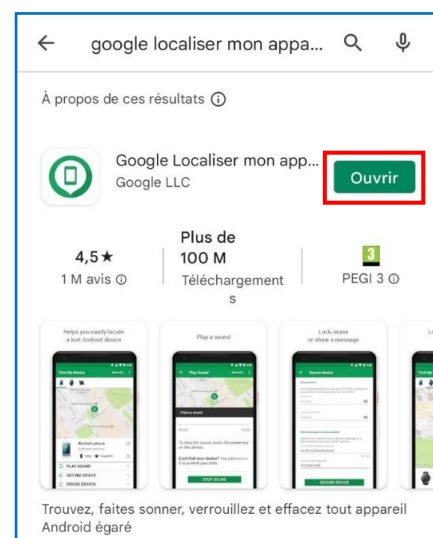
← google localiser mon appa... 

À propos de ces résultats ⓘ

Google Localiser mon app...
Google LLC

Ouvrir

4,5★
1 M avis ⓘ

Plus de
100 M
Téléchargements

3
PEGI 3 ⓘ

Helps you easily locate a lost Android device

Play a sound

Lock, erase or share a message

Find My Device

Play Sound

Secure device

PLAY SOUND

SECURE DEVICE

ERASE DEVICE

STOP SOUND

SECURE DEVICE

Trouvez, faites sonner, verrouillez et effacez tout appareil Android égaré